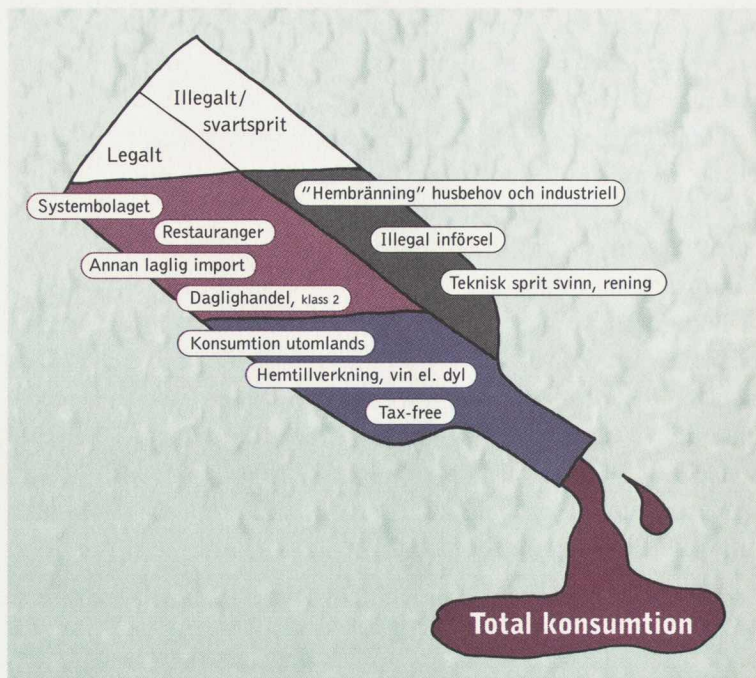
Illegalt/ svartsprit

Legalt

Systembolaget

Restauranger

Annan laglig import

Daglighandel, klass 2

"Hembränning" husbehov och industriell

Illegal införsel

Teknisk sprit svinn, rening

Konsumtion utomlands

Hemtillverkning, vin el. dyl

Tax-free

Total konsumtion